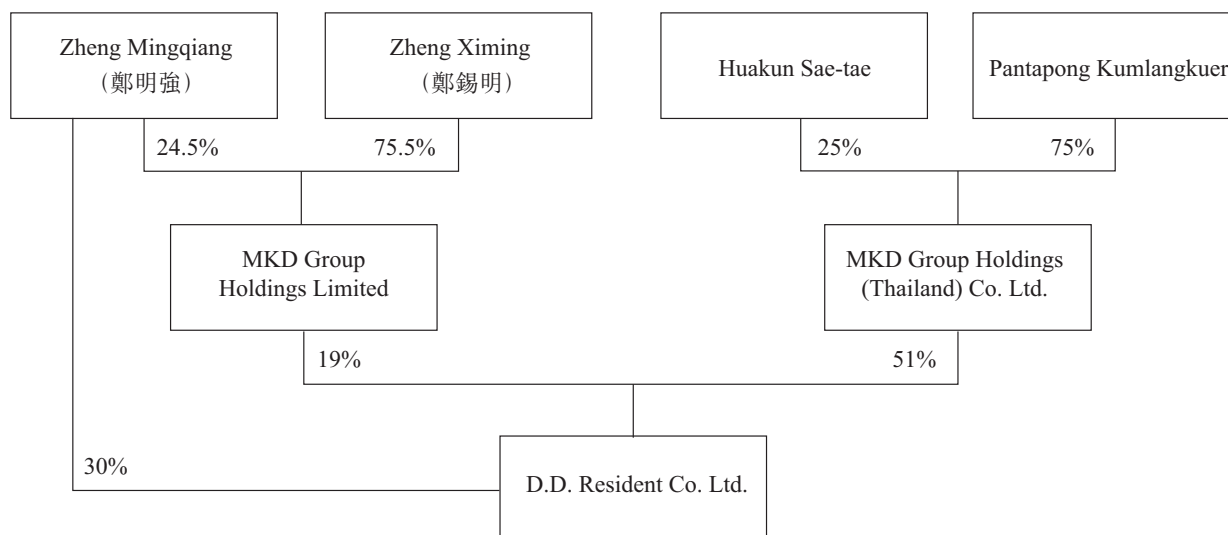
Zheng Mingqiang
(鄭明強)

Zheng Ximing
(鄭錫明)

Huakun Sae-tae

Pantapong Kumlangkuer

24.5%

75.5%

25%

75%

MKD Group
Holdings Limited

MKD Group Holdings
(Thailand) Co. Ltd.

19%

51%

30%

D.D. Resident Co. Ltd.